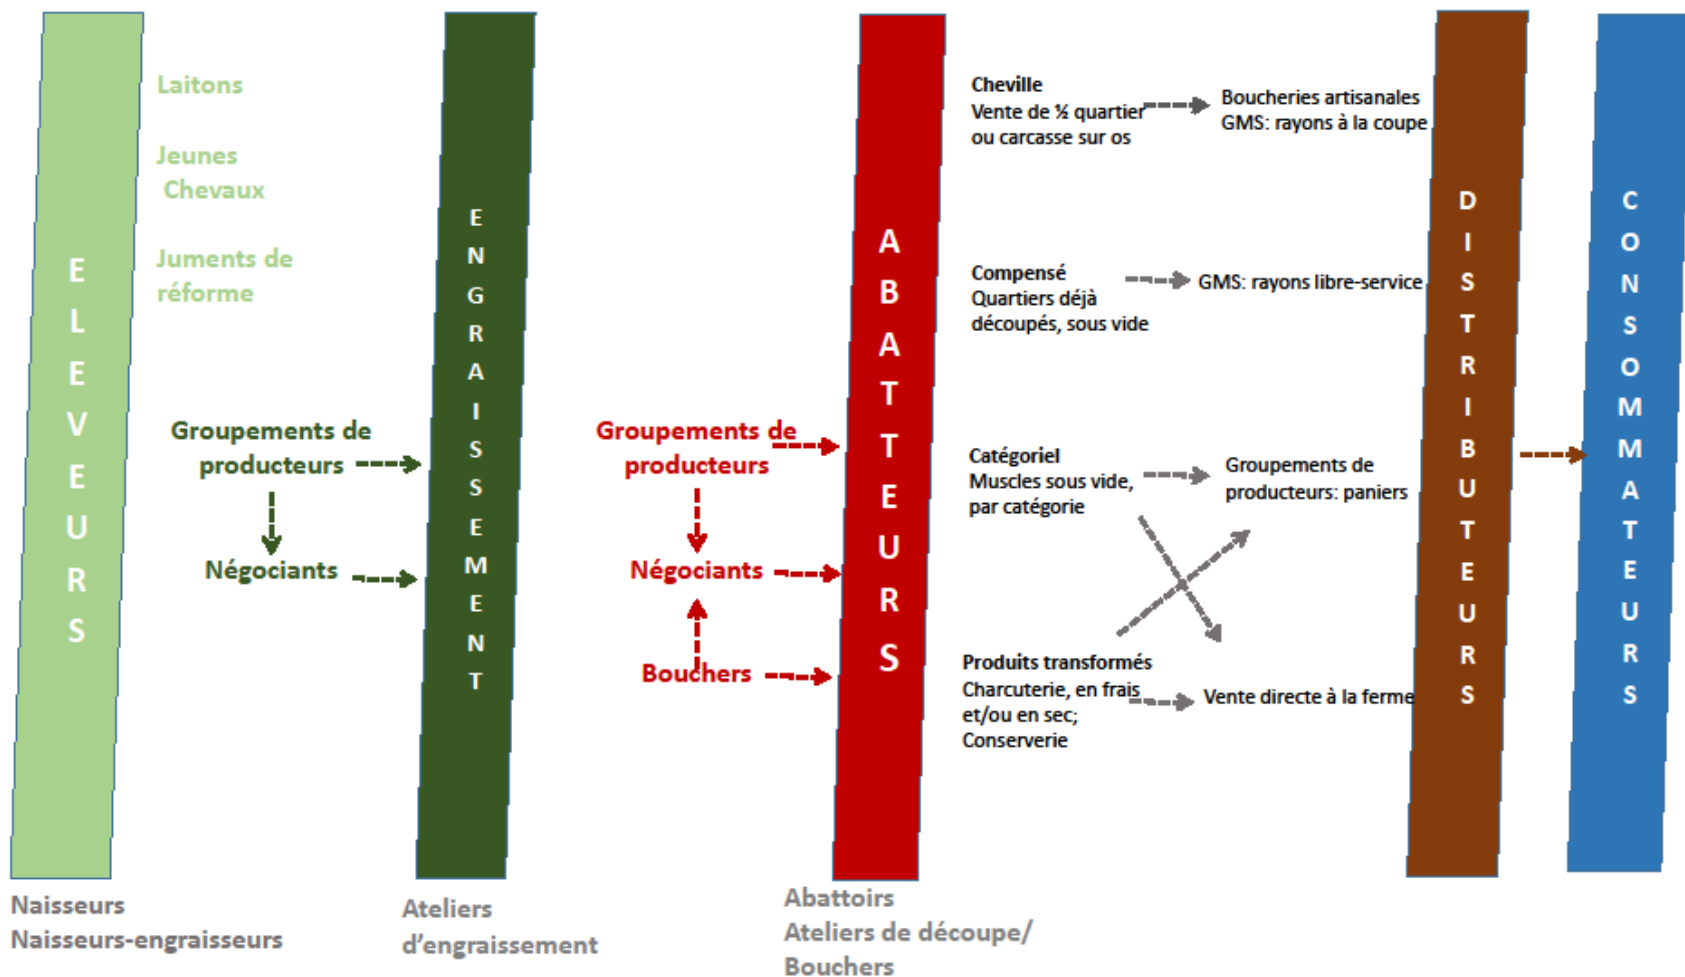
ELEVEURS

Laitons

Jeunes Chevaux

Juments de réforme

Groupements de producteurs

Négociants

ENGRAISSEMENT

Groupements de producteurs

Négociants

Bouchers

ABATTEURS

Cheville
Vente de ½ quartier ou carcasse sur os

Boucheries artisanales
GMS: rayons à la coupe

Compensé
Quartiers déjà découpés, sous vide

GMS: rayons libre-service

Catégoriel
Muscles sous vide, par catégorie

Groupements de producteurs: paniers

Produits transformés
Charcuterie, en frais et/ou en sec;
Conserverie

Vente directe à la ferme

DISTRIBUTEURS

CONSOMMATEURS

Naisseurs
Naisseurs-engraisseurs

Ateliers d'engraissement

Abattoirs
Ateliers de découpe/
Bouchers